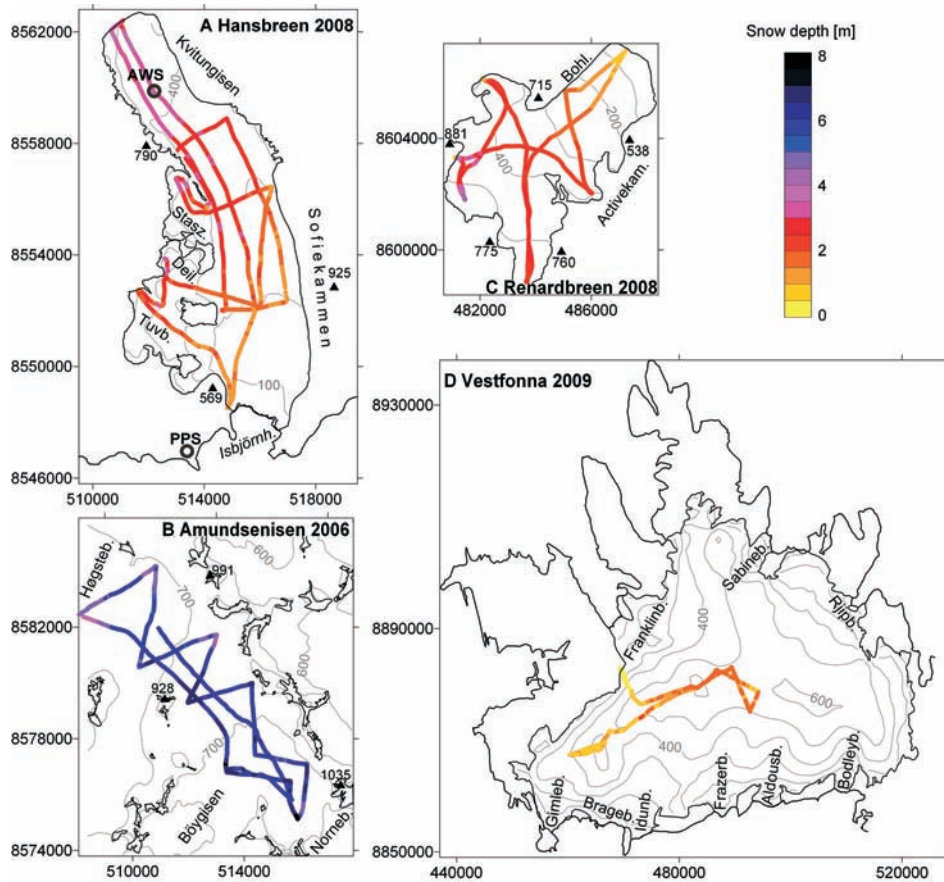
A Hansbreen 2008

8562000
8558000
8554000
8550000
8546000
510000 514000 518000

Kvitungisen
AWS
400
790
Stasz.
Deil.
Tuvb.
Sofiekammen
925
569
100
PPS
Isbjörnh.

C Renardbreen 2008

715
Bohl.
200
881
400
538
Activekam.
775
760
8604000
8600000
482000 486000

Snow depth [m]
8
6
4
2
0

B Amundsenisen 2006

Høgsteb.
991
600
700
8582000
8578000
8574000
928
700
1035
Bøygisen
Norneb.
510000 514000

D Vestfonna 2009

8930000
8890000
8850000
Sabineb.
Rijpb.
Franklinb.
400
600
400
Gimleb.
Brageb.
Idunb.
Frazerb.
Aldousb.
Bodleyb.
440000 480000 520000